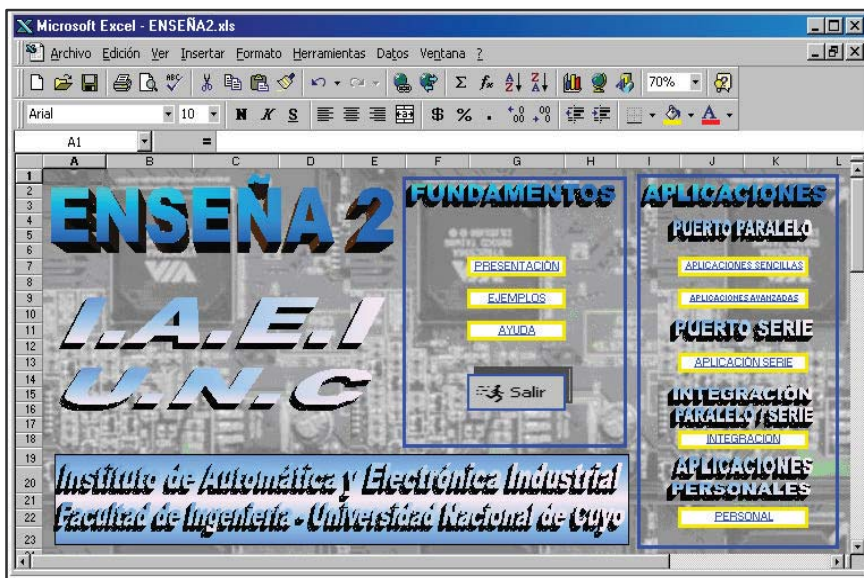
Microsoft Excel - ENSEÑA2.xls

Archivo Edición Ver Insertar Formato Herramientas Datos Ventana ?

70%

Arial 10 N K S $ % A

A1 =

A B C D E F G H I J K L

1 2 3 4 5 6 7 8 9 10 11 12 13 14 15 16 17 18 19 20 21 22 23

ENSEÑA 2

I.A.E.I

U.N.C

FUNDAMENTOS

PRESENTACIÓN

EJEMPLOS

AYUDA

Salir

APLICACIONES

PUERTO PARALELO

APLICACIONES SENCILLAS

APLICACIONES AVANZADAS

PUERTO SERIE

APLICACIÓN SERIE

INTEGRACIÓN PARALELO / SERIE

INTEGRACION

APLICACIONES PERSONALES

PERSONAL

Instituto de Automática y Electrónica Industrial
Facultad de Ingeniería - Universidad Nacional de Cuyo